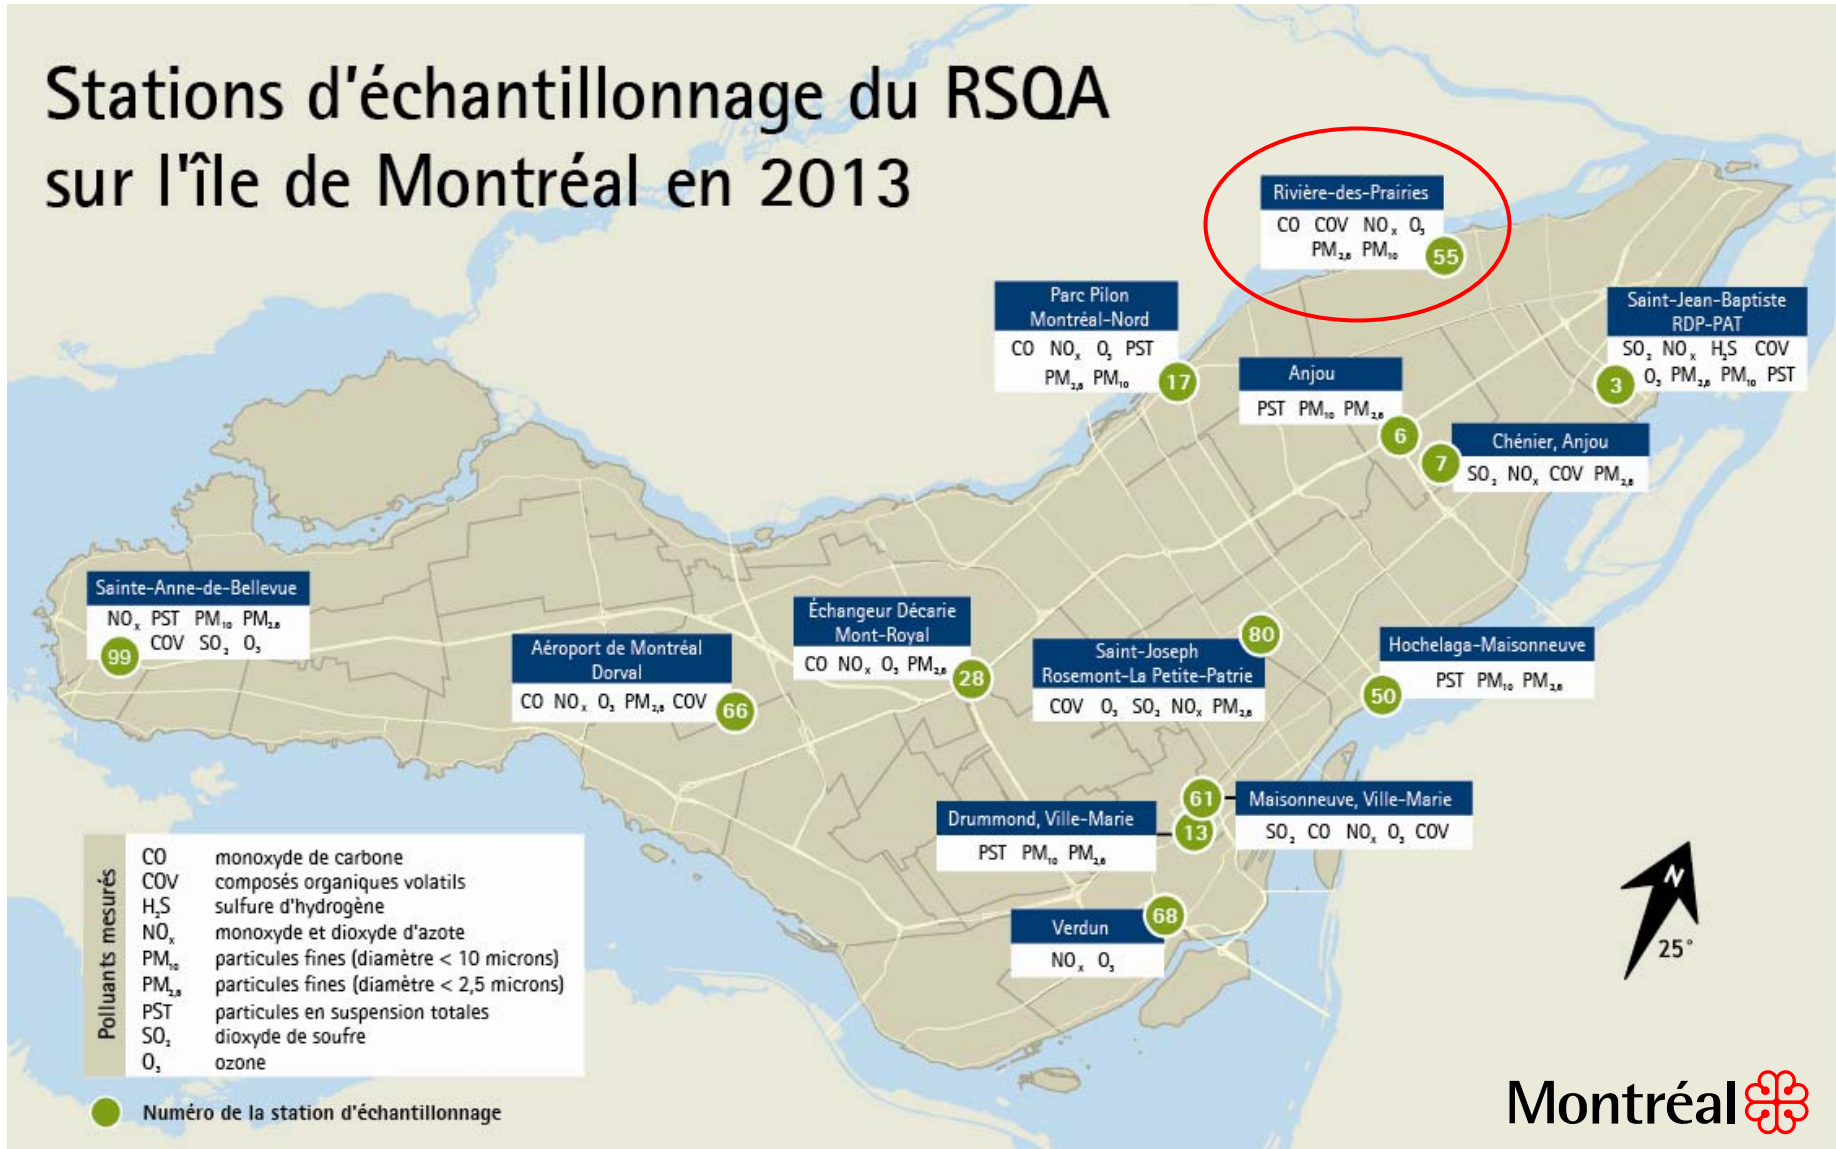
Stations d'échantillonnage du RSQA sur l'île de Montréal en 2013

Rivière-des-Prairies
CO COV $NO_x$ $O_3$
$PM_{2,5}$ $PM_{10}$
55

Parc Pilon
Montréal-Nord
CO $NO_x$ $O_3$ PST
$PM_{2,5}$ $PM_{10}$
17

Saint-Jean-Baptiste
RDP-PAT
$SO_2$ $NO_x$ $H_2S$ COV
$O_3$ $PM_{2,5}$ $PM_{10}$ PST
3

Anjou
PST $PM_{10}$ $PM_{2,5}$
6

Chénier, Anjou
$SO_2$ $NO_x$ COV $PM_{2,5}$
7

Sainte-Anne-de-Bellevue
$NO_x$ PST $PM_{10}$ $PM_{2,5}$
COV $SO_2$ $O_3$
99

Aéroport de Montréal
Dorval
CO $NO_x$ $O_3$ $PM_{2,5}$ COV
66

Échangeur Décarie
Mont-Royal
CO $NO_x$ $O_3$ $PM_{2,5}$
28

Saint-Joseph
Rosemont-La Petite-Patrie
COV $O_3$ $SO_2$ $NO_x$ $PM_{2,5}$
80

Hochelaga-Maisonneuve
PST $PM_{10}$ $PM_{2,5}$
50

61
Maisonneuve, Ville-Marie
$SO_2$ CO $NO_x$ $O_3$ COV

Drummond, Ville-Marie
PST $PM_{10}$ $PM_{2,5}$
13

68
Verdun
$NO_x$ $O_3$

N
25°

Polluants mesurés
CO monoxyde de carbone
COV composés organiques volatils
$H_2S$ sulfure d'hydrogène
$NO_x$ monoxyde et dioxyde d'azote
$PM_{10}$ particules fines (diamètre < 10 microns)
$PM_{2,5}$ particules fines (diamètre < 2,5 microns)
PST particules en suspension totales
$SO_2$ dioxyde de soufre
$O_3$ ozone

Numéro de la station d'échantillonnage

Montréal